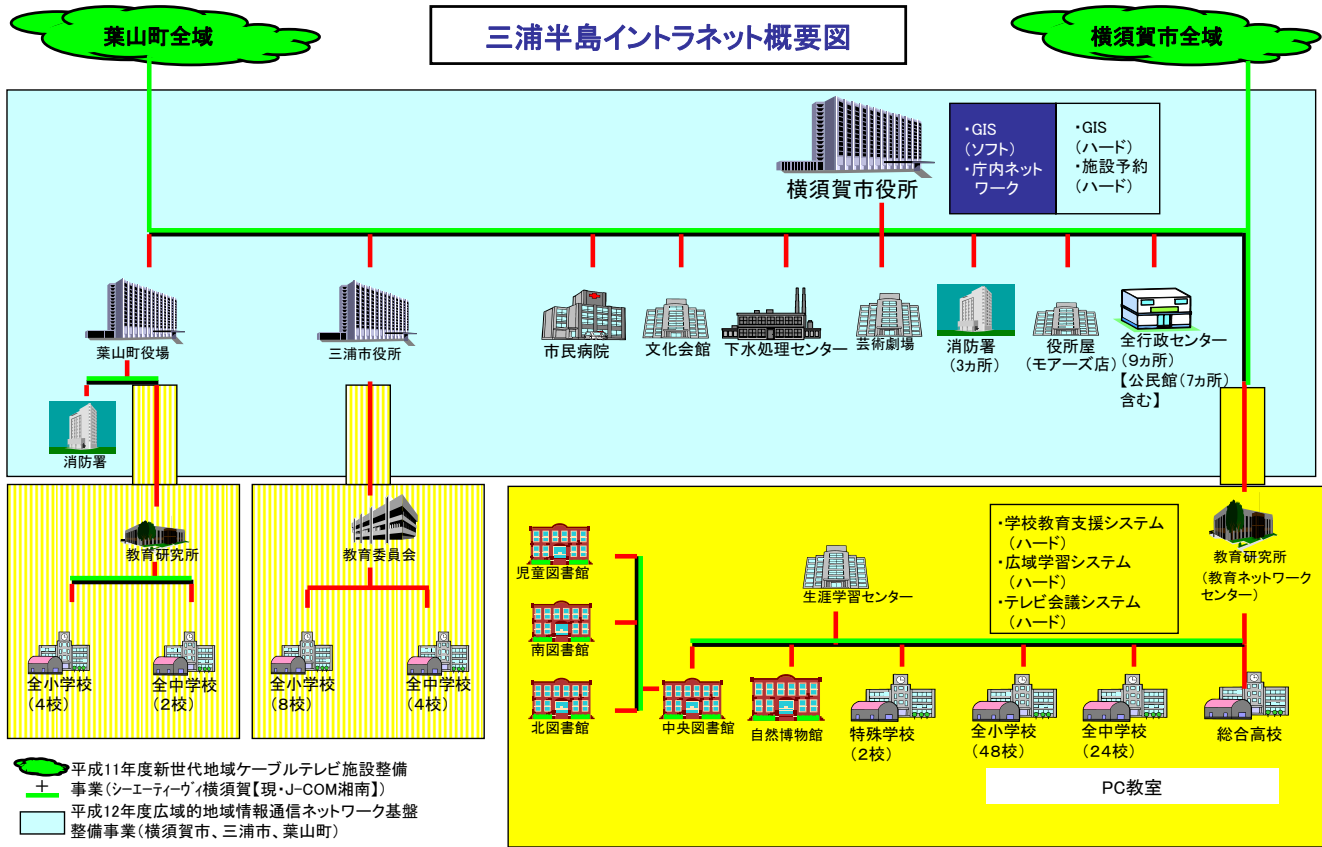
葉山町全域

三浦半島イントラネット概要図

横須賀市全域

横須賀市役所

・GIS（ソフト）
・庁内ネットワーク

・GIS（ハード）
・施設予約（ハード）

葉山町役場

三浦市役所

市民病院

文化会館

下水処理センター

芸術劇場

消防署（3ヵ所）

役所屋（モアーズ店）

全行政センター（9ヵ所）【公民館（7ヵ所）含む】

消防署

教育研究所

教育委員会

全小学校（4校）

全中学校（2校）

全小学校（8校）

全中学校（4校）

児童図書館

南図書館

北図書館

生涯学習センター

・学校教育支援システム（ハード）
・広域学習システム（ハード）
・テレビ会議システム（ハード）

教育研究所（教育ネットワークセンター）

中央図書館

自然博物館

特殊学校（2校）

全小学校（48校）

全中学校（24校）

総合高校

PC教室

平成11年度新世代地域ケーブルテレビ施設整備事業（シーエーティーヴィ横須賀【現・J-COM湘南】）

平成12年度広域的地域情報通信ネットワーク基盤整備事業（横須賀市、三浦市、葉山町）